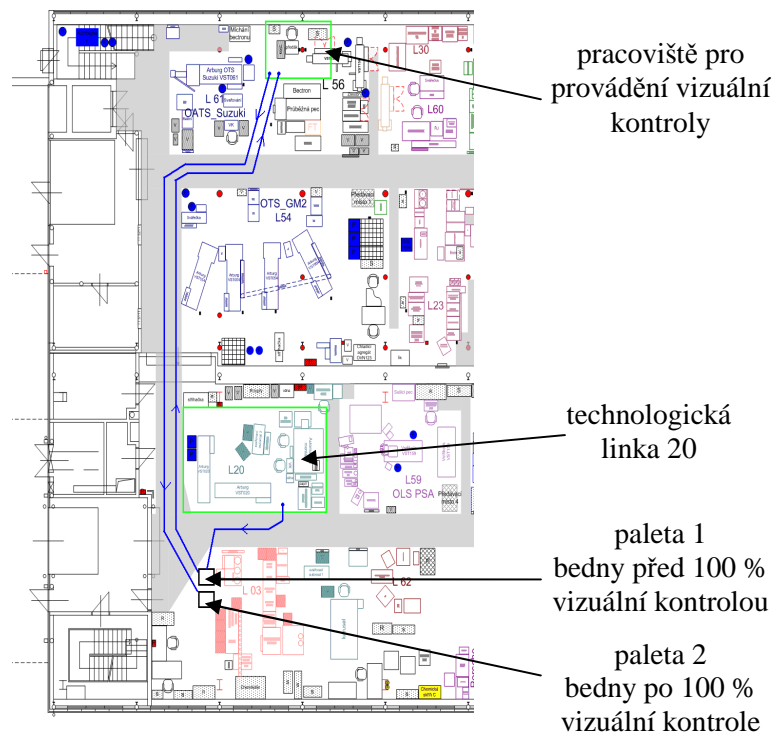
pracoviště pro provádění vizuální kontroly

technologická linka 20

paleta 1 bedny před 100 % vizuální kontrolou

paleta 2 bedny po 100 % vizuální kontrole

Míchání bectronu

Arburg OTS Suzuki VST061

L 61
OATS_Suzuki

L 56

Bectron

Průběžná pec

L 30

L 60

OTS_GM2
L 54

Arburg

Předávací místo 3

L 23

L 20

L 59
OLS PSA

Předávací místo 4

L 03

L 62

Chemikálie

Chemický sklad C